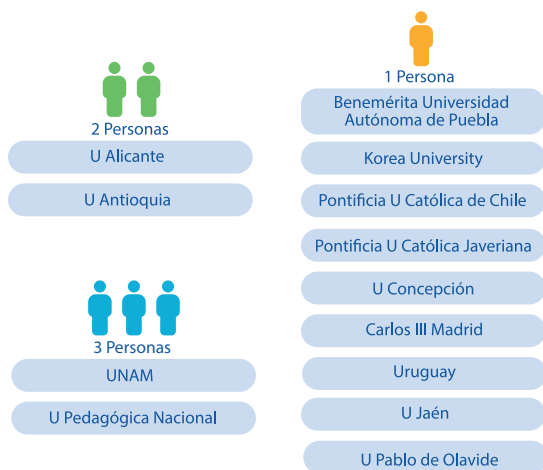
2 Personas

U Alicante

U Antioquia

3 Personas

UNAM

U Pedagógica Nacional

1 Persona

Benemérita Universidad Autónoma de Puebla

Korea University

Pontificia U Católica de Chile

Pontificia U Católica Javeriana

U Concepción

Carlos III Madrid

Uruguay

U Jaén

U Pablo de Olavide